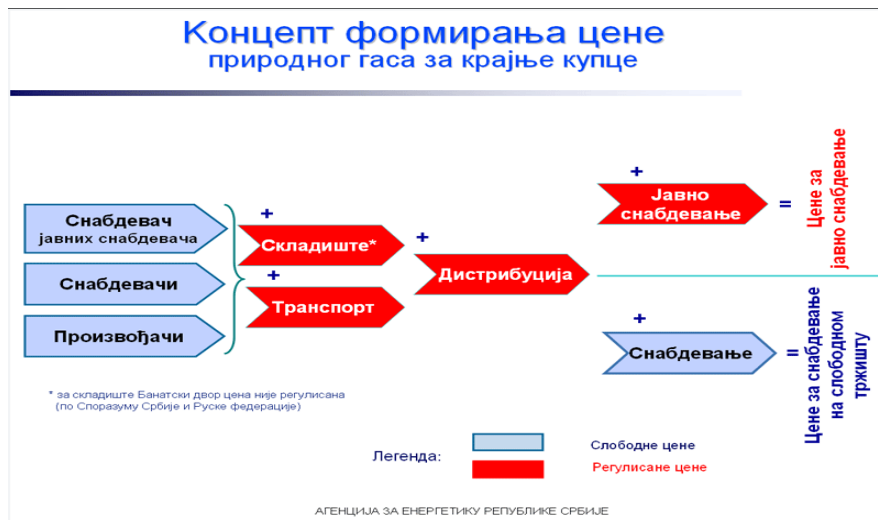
Концепт формирања цене
природног гаса за крајње купце

Снабдевач јавних снабдевача

Снабдевачи

Произвођачи

+
Складиште*

+
Транспорт

+
Дистрибуција

+
Јавно снабдевање

=
Цене за јавно снабдевање

+
Снабдевање

=
Цене за снабдевање на слободном тржишту

* за складиште Банатски двор цена није регулисана (по Споразуму Србије и Руске федерације)

Легенда:

Слободне цене

Регулисане цене

АГЕНЦИЈА ЗА ЕНЕРГЕТИКУ РЕПУБЛИКЕ СРБИЈЕ